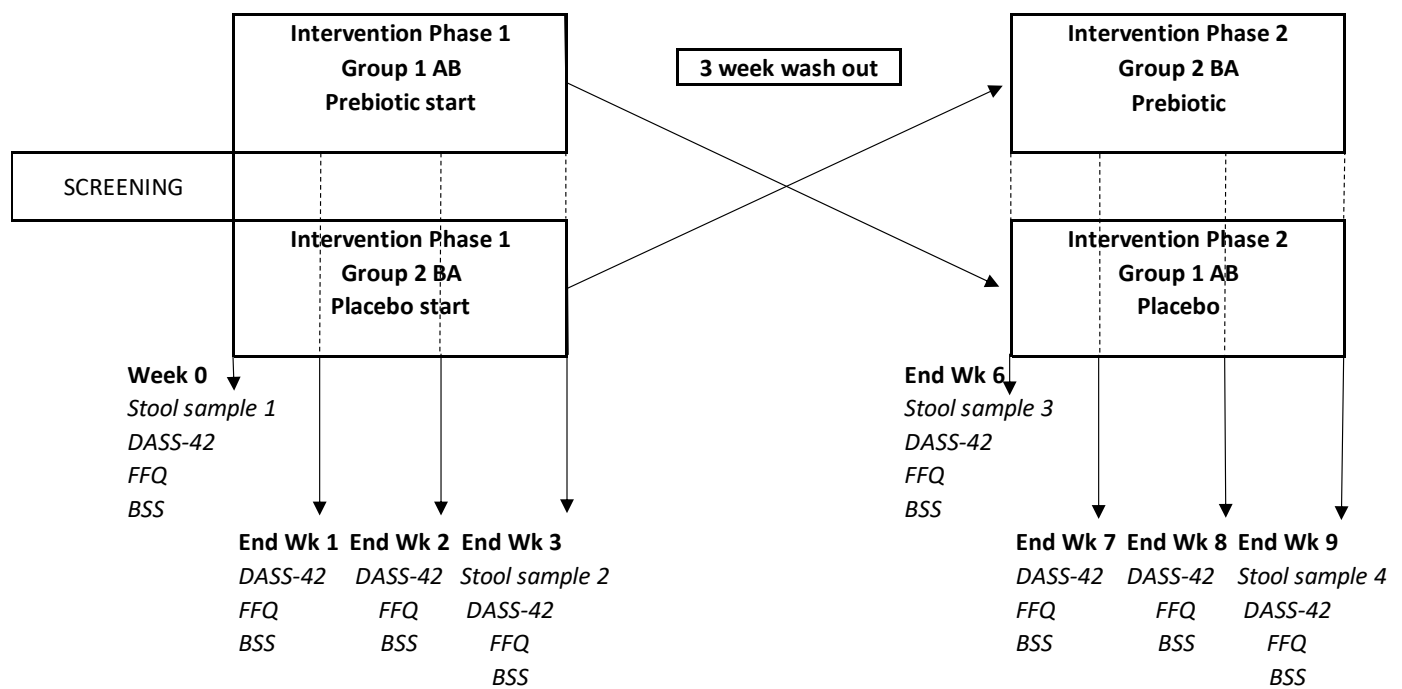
Intervention Phase 1
Group 1 AB
Prebiotic start

3 week wash out

Intervention Phase 2
Group 2 BA
Prebiotic

SCREENING

Intervention Phase 1
Group 2 BA
Placebo start

Intervention Phase 2
Group 1 AB
Placebo

Week 0
Stool sample 1
DASS-42
FFQ
BSS

End Wk 1
DASS-42
FFQ
BSS

End Wk 2
DASS-42
FFQ
BSS

End Wk 3
Stool sample 2
DASS-42
FFQ
BSS

End Wk 6
Stool sample 3
DASS-42
FFQ
BSS

End Wk 7
DASS-42
FFQ
BSS

End Wk 8
DASS-42
FFQ
BSS

End Wk 9
Stool sample 4
DASS-42
FFQ
BSS